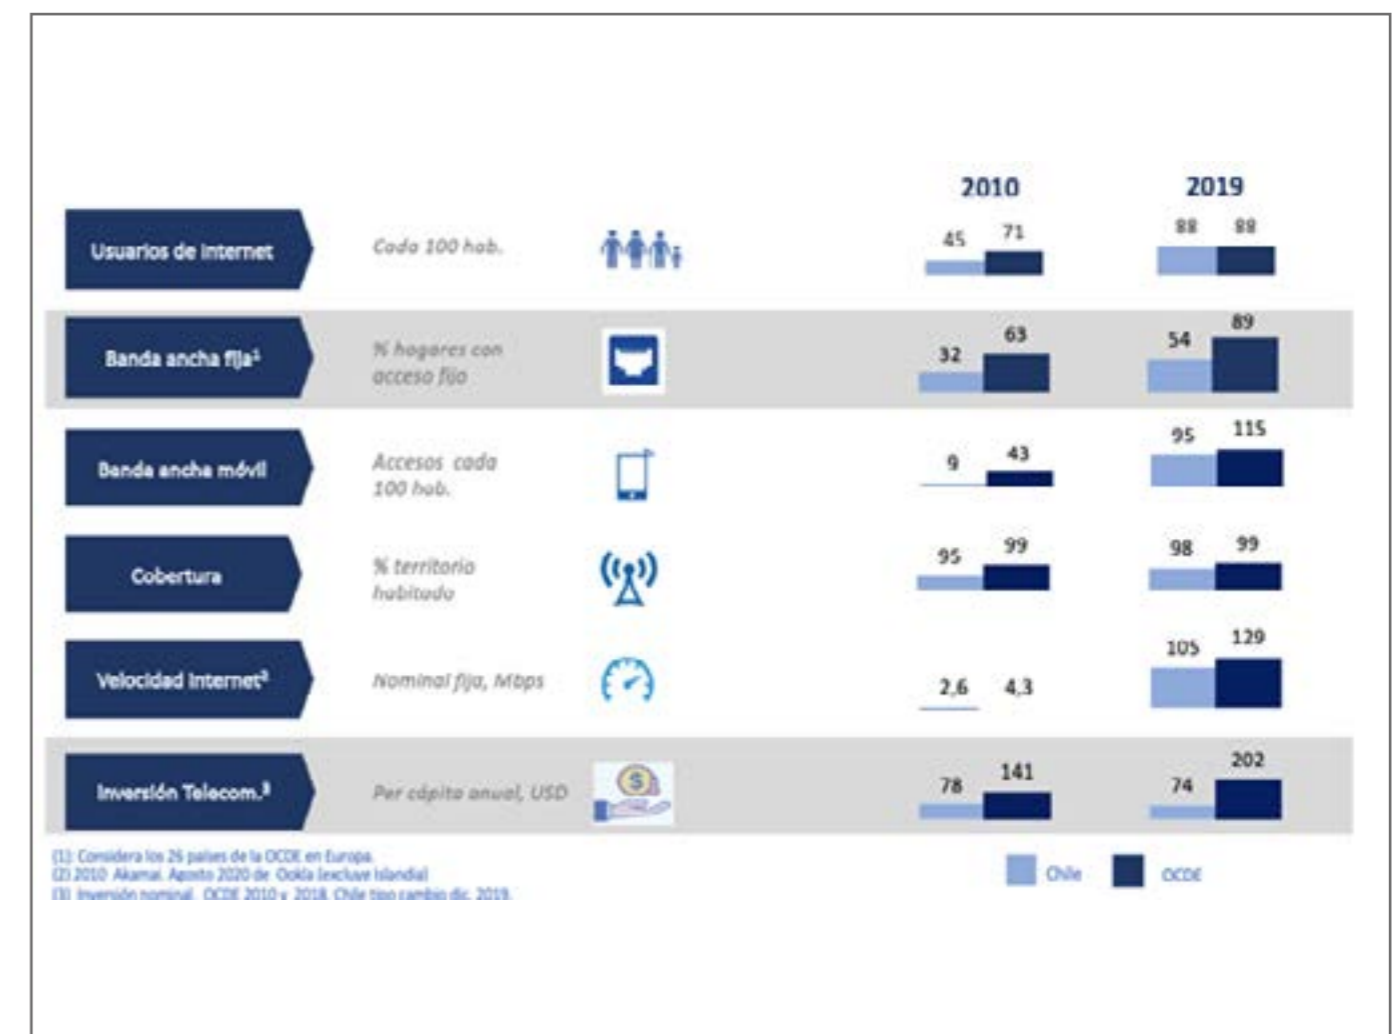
2010 2019

Usuarios de Internet — Cada 100 hab. — 45 71 — 88 88

Banda ancha fija¹ — % hogares con acceso fijo — 32 63 — 54 89

Banda ancha móvil — Accesos cada 100 hab. — 9 43 — 95 115

Cobertura — % territorio habitado — 95 99 — 98 99

Velocidad Internet² — Nominal fija, Mbps — 2,6 4,3 — 105 129

Inversión Telecom.³ — Per cápita anual, USD — 78 141 — 74 202

(1) Considera los 26 países de la OCDE en Europa.
(2) 2010 Akamai. Agosto 2020 de Ookla (excluye Islandia)
(3) Inversión nominal. OCDE 2010 y 2018. Chile tipo cambio dic. 2019.

Chile OCDE